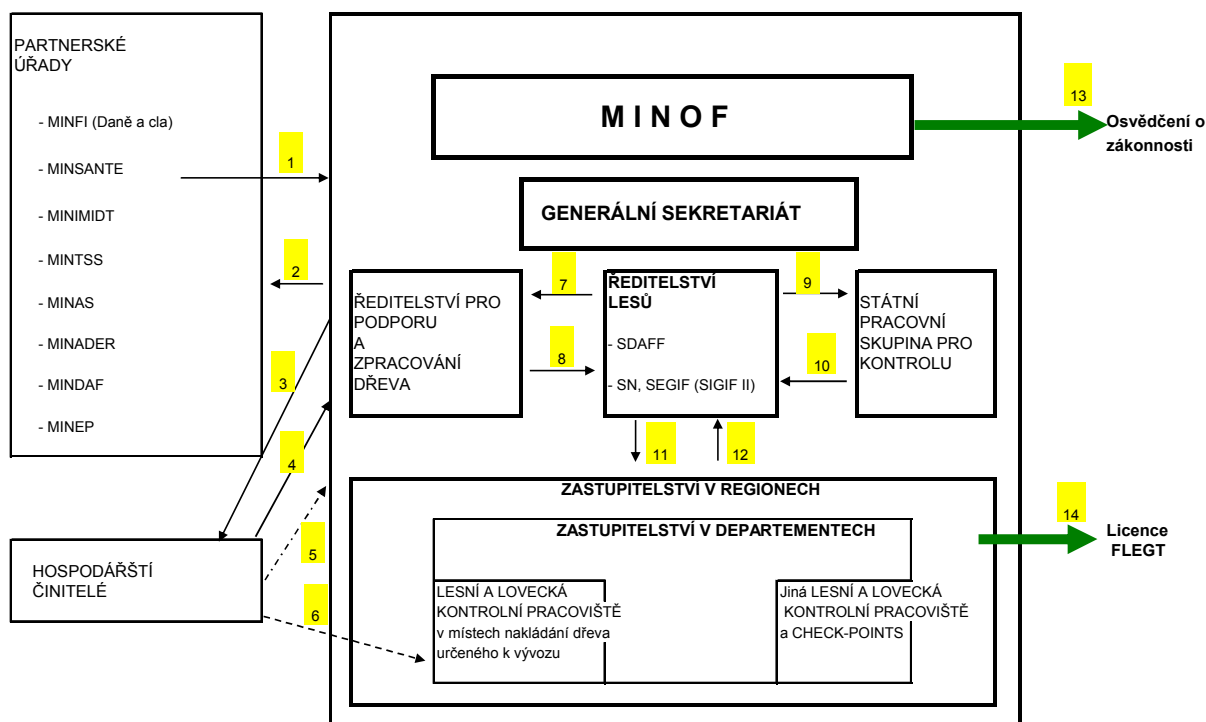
PARTNERSKÉ ÚŘADY

- MINFI (Daně a cla)

- MINSANTE

- MINIMIDT

- MINTSS

- MINAS

- MINADER

- MINDAF

- MINEP

M I N O F

13

Osvědčení o zákonnosti

1

GENERÁLNÍ SEKRETARIÁT

2

7

9

ŘEDITELSTVÍ PRO PODPORU A ZPRACOVÁNÍ DŘEVA

ŘEDITELSTVÍ LESŮ

- SDAFF

- SN, SEGIF (SIGIF II)

STÁTNÍ PRACOVNÍ SKUPINA PRO KONTROLU

8

10

3

4

11

12

ZASTUPITELSTVÍ V REGIONECH

14

ZASTUPITELSTVÍ V DEPARTEMENTECH

Licence FLEGT

5

HOSPODÁŘSTÍ ČINITELÉ

6

LESNÍ A LOVECKÁ KONTROLNÍ PRACOVIŠTĚ v místech nakládání dřeva určeného k vývozu

Jiná LESNÍ A LOVECKÁ KONTROLNÍ PRACOVIŠTĚ a CHECK-POINTS